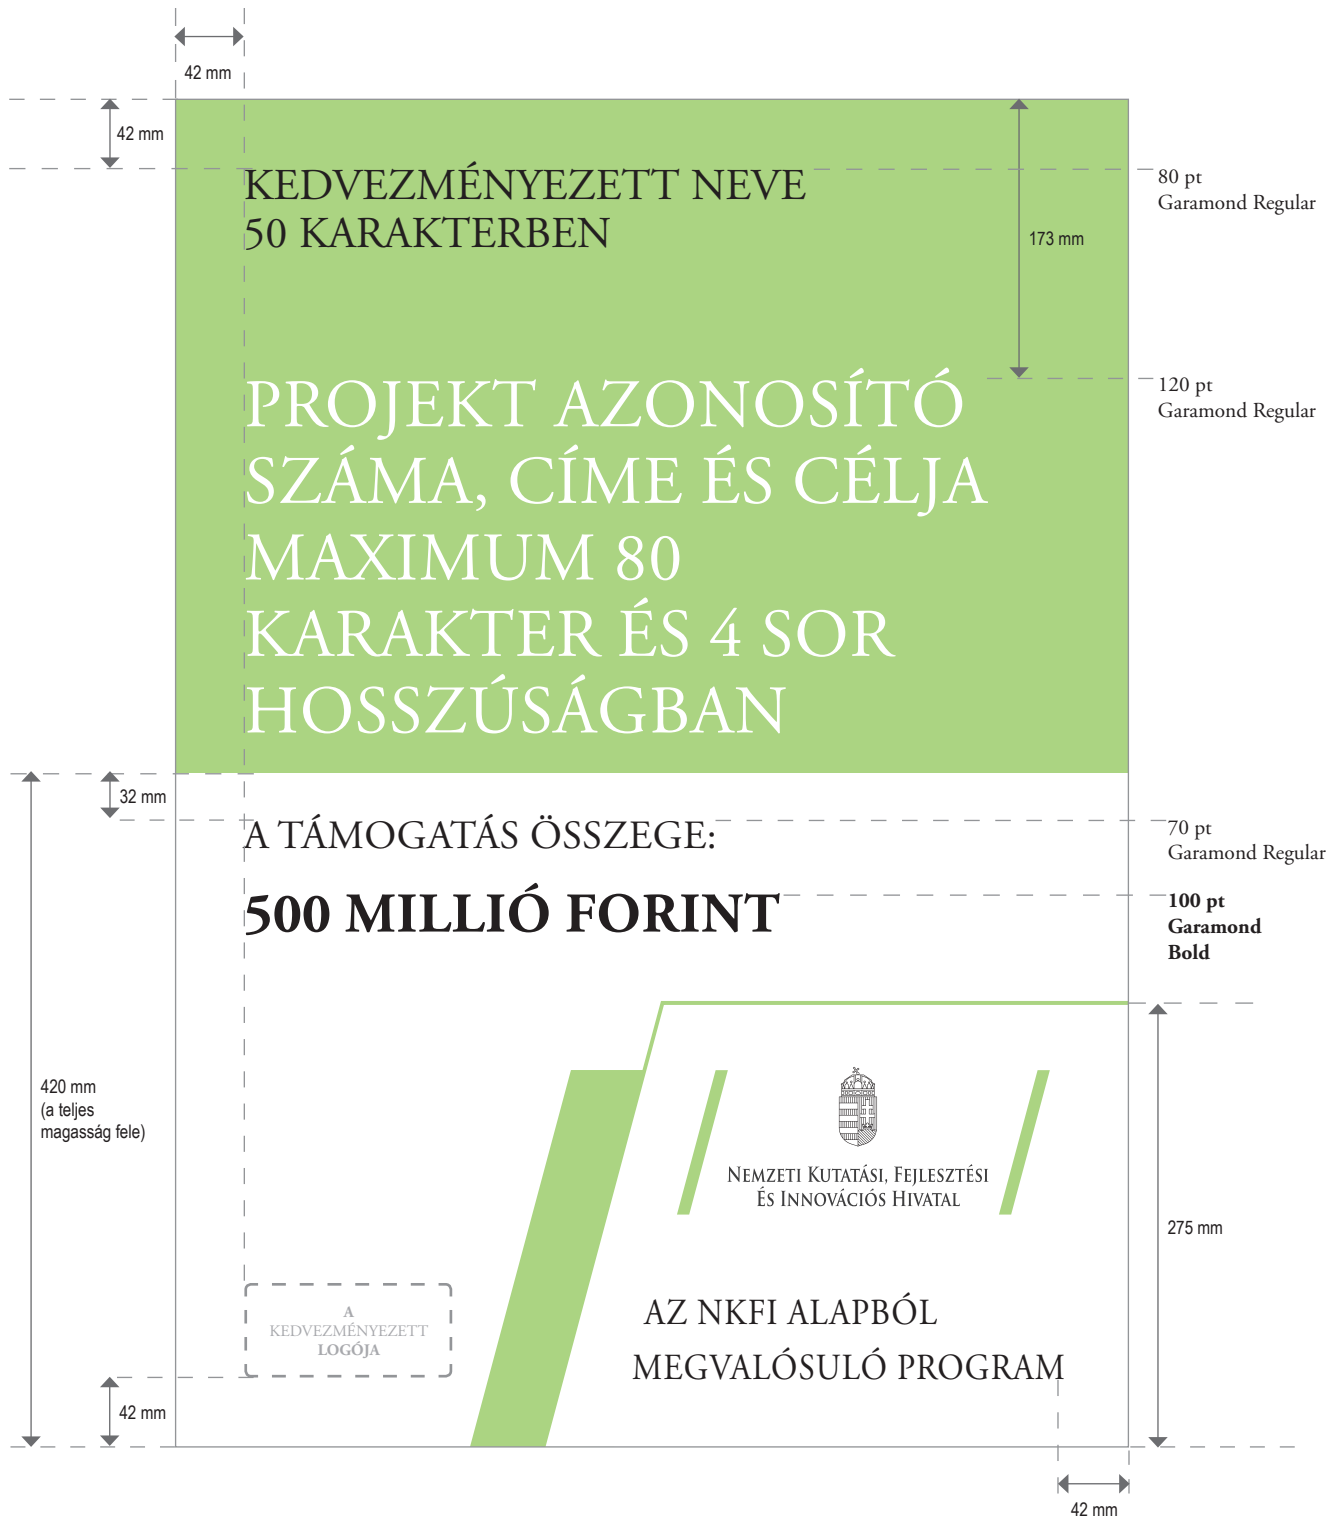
42 mm

42 mm

KEDVEZMÉNYEZETT NEVE
50 KARAKTERBEN

173 mm

80 pt
Garamond Regular

PROJEKT AZONOSÍTÓ SZÁMA, CÍME ÉS CÉLJA MAXIMUM 80 KARAKTER ÉS 4 SOR HOSSZÚSÁGBAN

120 pt
Garamond Regular

32 mm

A TÁMOGATÁS ÖSSZEGE:

70 pt
Garamond Regular

**500 MILLIÓ FORINT**

**100 pt Garamond Bold**

420 mm
(a teljes magasság fele)

NEMZETI KUTATÁSI, FEJLESZTÉSI
ÉS INNOVÁCIÓS HIVATAL

275 mm

A
KEDVEZMÉNYEZETT
LOGÓJA

AZ NKFI ALAPBÓL
MEGVALÓSULÓ PROGRAM

42 mm

42 mm